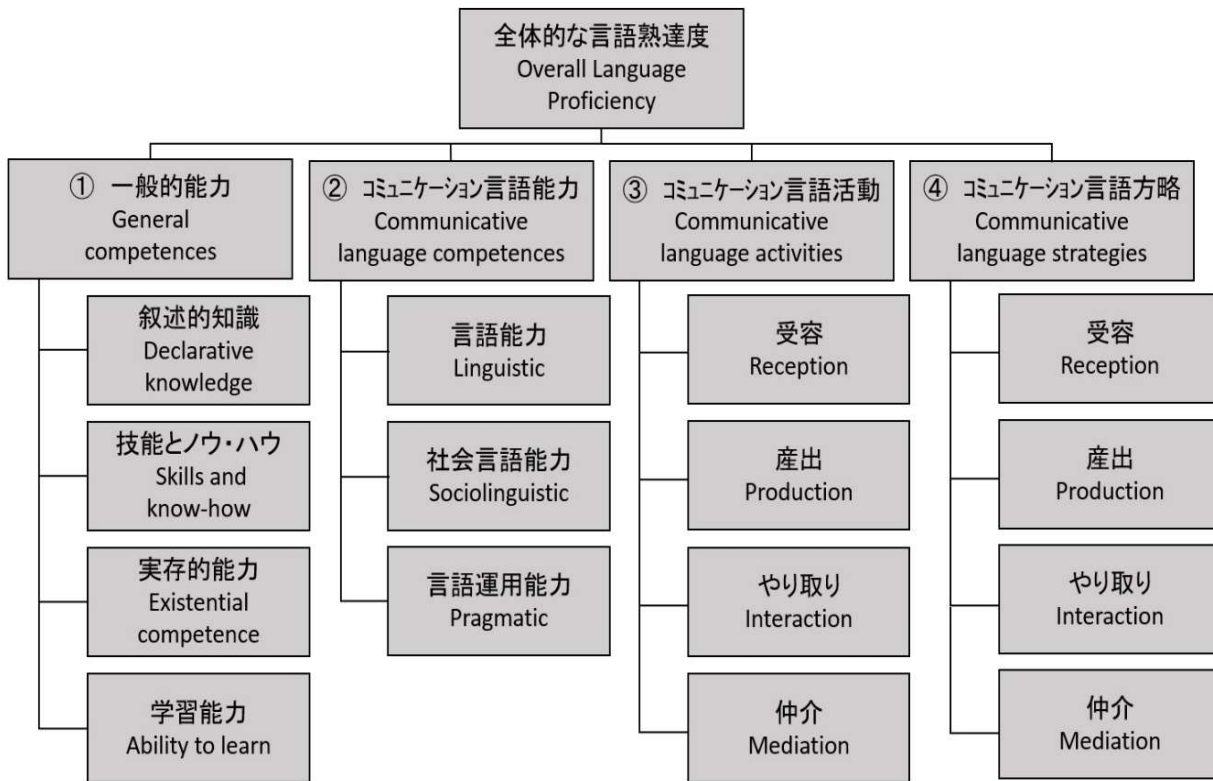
全体的な言語熟達度
Overall Language Proficiency

① 一般的能力
General competences

叙述的知識
Declarative knowledge

技能とノウ・ハウ
Skills and know-how

実存的能力
Existential competence

学習能力
Ability to learn

② コミュニケーション言語能力
Communicative language competences

言語能力
Linguistic

社会言語能力
Sociolinguistic

言語運用能力
Pragmatic

③ コミュニケーション言語活動
Communicative language activities

受容
Reception

産出
Production

やり取り
Interaction

仲介
Mediation

④ コミュニケーション言語方略
Communicative language strategies

受容
Reception

産出
Production

やり取り
Interaction

仲介
Mediation